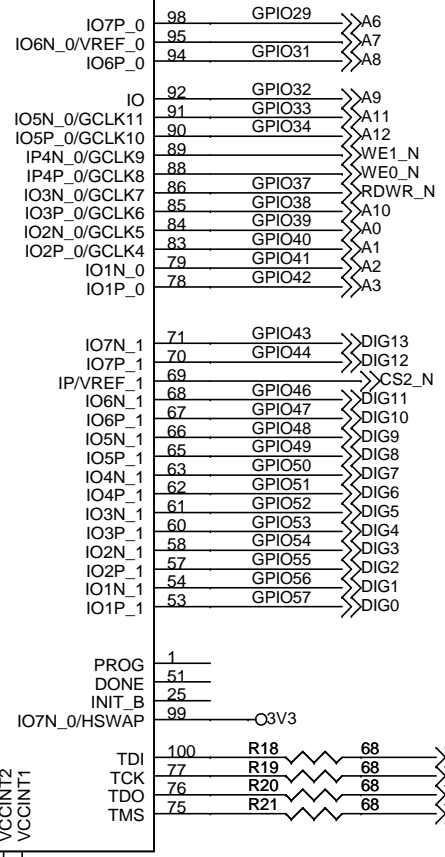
IO7P_0 98 GPIO29 A6
IO6N_0/VREF_0 95 A7
IO6P_0 94 GPIO31 A8

IO 92 GPIO32 A9
IO5N_0/GCLK11 91 GPIO33 A11
IO5P_0/GCLK10 90 GPIO34 A12
IP4N_0/GCLK9 89 WE1_N
IP4P_0/GCLK8 88 WE0_N
IO3N_0/GCLK7 86 GPIO37 RDWR_N
IO3P_0/GCLK6 85 GPIO38 A10
IO2N_0/GCLK5 84 GPIO39 A0
IO2P_0/GCLK4 83 GPIO40 A1
IO1N_0 79 GPIO41 A2
IO1P_0 78 GPIO42 A3

IO7N_1 71 GPIO43 DIG13
IO7P_1 70 GPIO44 DIG12
IP/VREF_1 69 CS2_N
IO6N_1 68 GPIO46 DIG11
IO6P_1 67 GPIO47 DIG10
IO5N_1 66 GPIO48 DIG9
IO5P_1 65 GPIO49 DIG8
IO4N_1 63 GPIO50 DIG7
IO4P_1 62 GPIO51 DIG6
IO3N_1 61 GPIO52 DIG5
IO3P_1 60 GPIO53 DIG4
IO2N_1 58 GPIO54 DIG3
IO2P_1 57 GPIO55 DIG2
IO1N_1 54 GPIO56 DIG1
IO1P_1 53 GPIO57 DIG0

PROG 1
DONE 51
INIT_B 25
IO7N_0/HSWAP 99 3V3

TDI 100 R18 68
TCK 77 R19 68
TDO 76 R20 68
TMS 75 R21 68

VCCINT2
VCCINT1